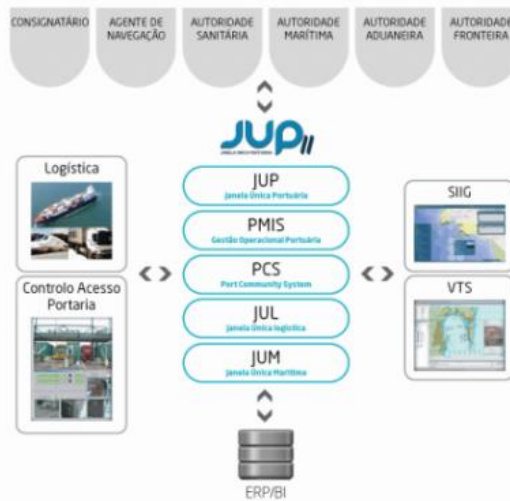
CONSIGNATÁRIO

AGENTE DE NAVEGAÇÃO

AUTORIDADE SANITÁRIA

AUTORIDADE MARÍTIMA

AUTORIDADE ADUANEIRA

AUTORIDADE FRONTEIRA

JUP II

JANELA ÚNICA PORTUÁRIA

Logística

Controlo Acesso Portaria

JUP
Janela Única Portuária

PMIS
Gestão Operacional Portuária

PCS
Port Community System

JUL
Janela Única Logística

JUM
Janela Única Marítima

SIIG

VTS

ERP/BI